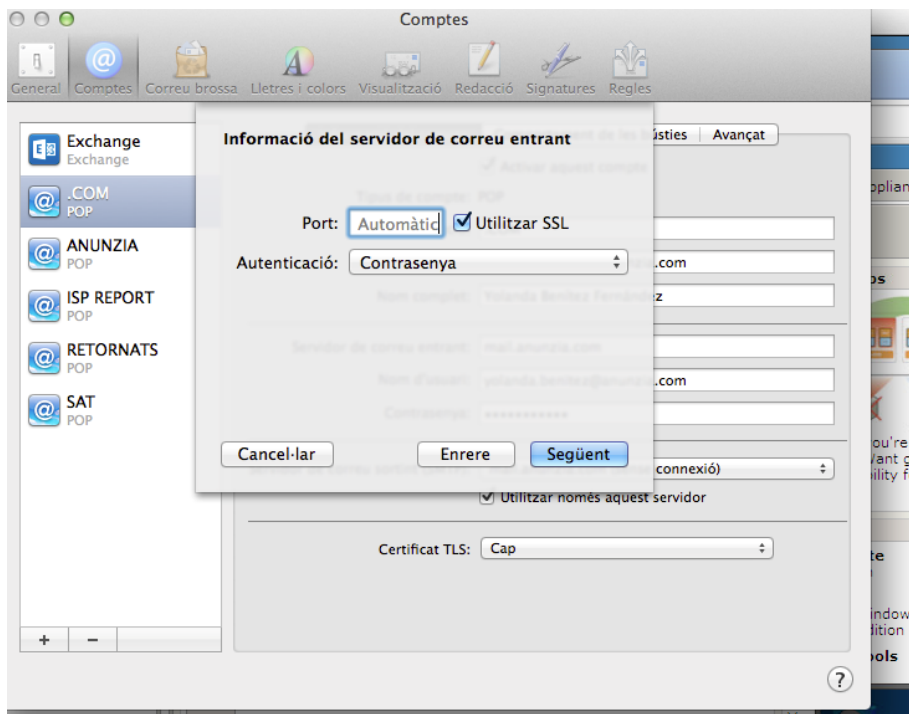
Comptes

General Comptes Correu brossa Lletres i colors Visualització Redacció Signatures Regles

Exchange
Exchange

.COM
POP

ANUNZIA
POP

ISP REPORT
POP

RETORNATS
POP

SAT
POP

+ −

Informació del servidor de correu entrant

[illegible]ústies Avançat

Activar aquest compte

Tipus de compte: POP

Port: Automàtic Utilitzar SSL

Autenticació: Contrasenya

.com

Nom complet: Yolanda Benítez Fernández

Servidor de correu entrant: mail.anunzia.com

Nom d'usuari: yolanda.benitez@anunzia.com

Contrasenya: ••••••••••••

Cancel·lar Enrere Següent

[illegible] connexió)

Utilitzar només aquest servidor

Certificat TLS: Cap

?

opliar

os

ou're
Want
ility f

te

indow
dition
ools